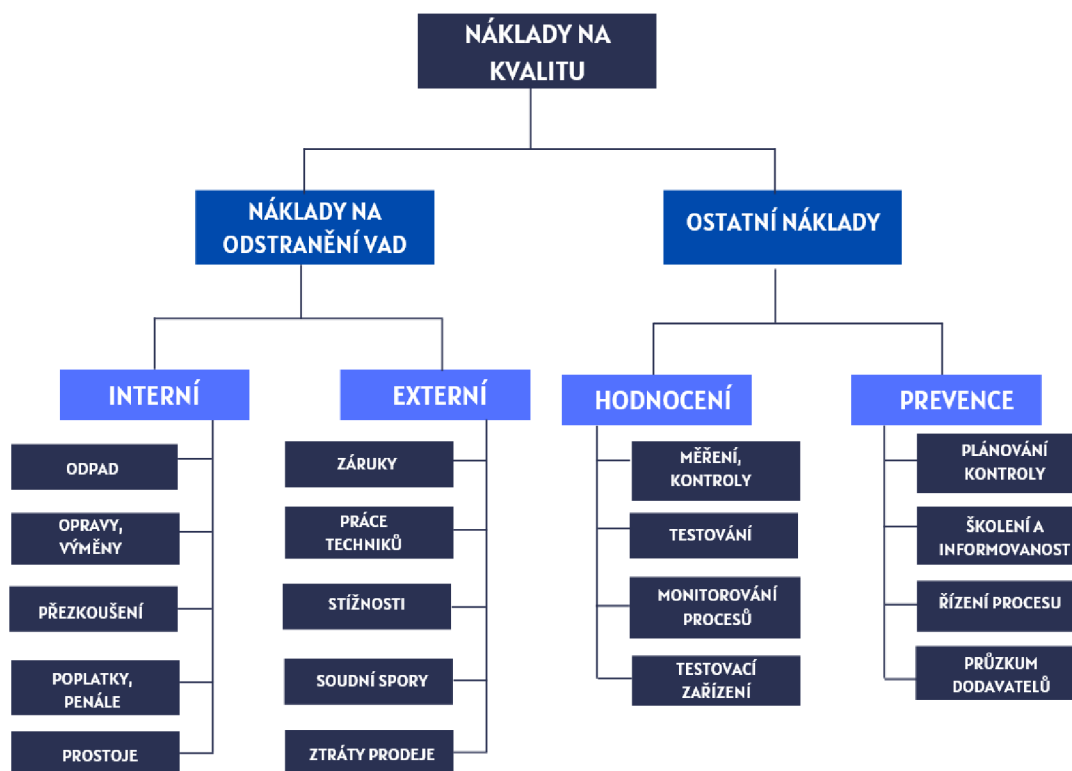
NÁKLADY NA KVALITU

NÁKLADY NA ODSTRANĚNÍ VAD

OSTATNÍ NÁKLADY

INTERNÍ

EXTERNÍ

HODNOCENÍ

PREVENCE

ODPAD

OPRAVY, VÝMĚNY

PŘEZKOUŠENÍ

POPLATKY, PENÁLE

PROSTOJE

ZÁRUKY

PRÁCE TECHNIKŮ

STÍŽNOSTI

SOUDNÍ SPORY

ZTRÁTY PRODEJE

MĚŘENÍ, KONTROLY

TESTOVÁNÍ

MONITOROVÁNÍ PROCESŮ

TESTOVACÍ ZAŘÍZENÍ

PLÁNOVÁNÍ KONTROLY

ŠKOLENÍ A INFORMOVANOST

ŘÍZENÍ PROCESU

PRŮZKUM DODAVATELŮ